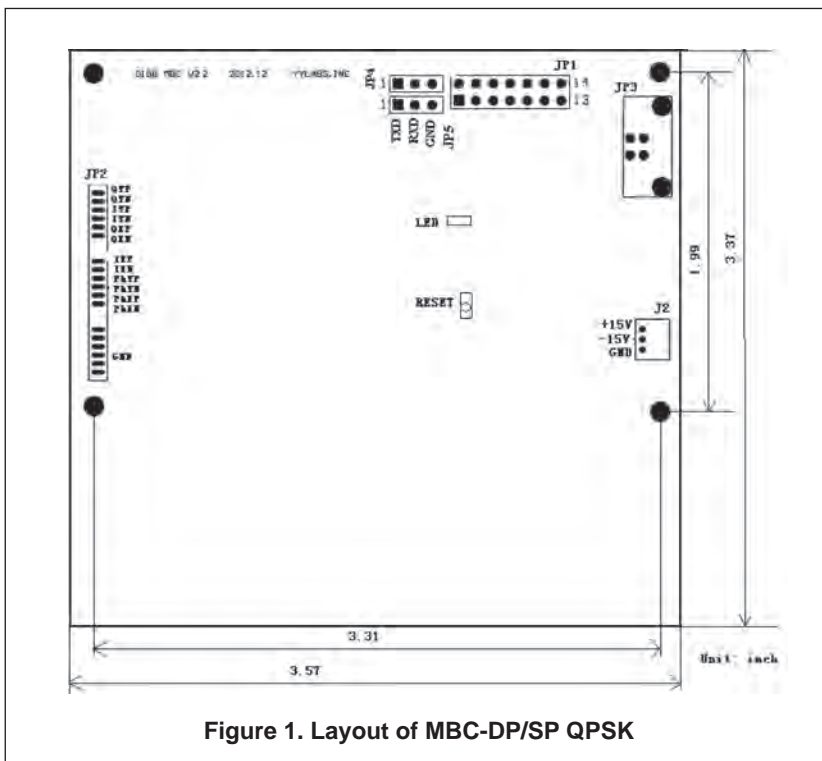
QIQQ MBC V2.2 2012.12 YYLABS,INC

JP4 1
1
TXD RXD GND JP5

JP1 14
13

JP3

JP2
QTP
QTN
ITP
ITN
QRP
QRN
IRP
IRN
PAVP
PAVN
PARP
PARN
GND

LED

RESET

J2
+15V
-15V
GND

1.99

3.37

3.31

3.57

Unit: inch

**Figure 1. Layout of MBC-DP/SP QPSK**